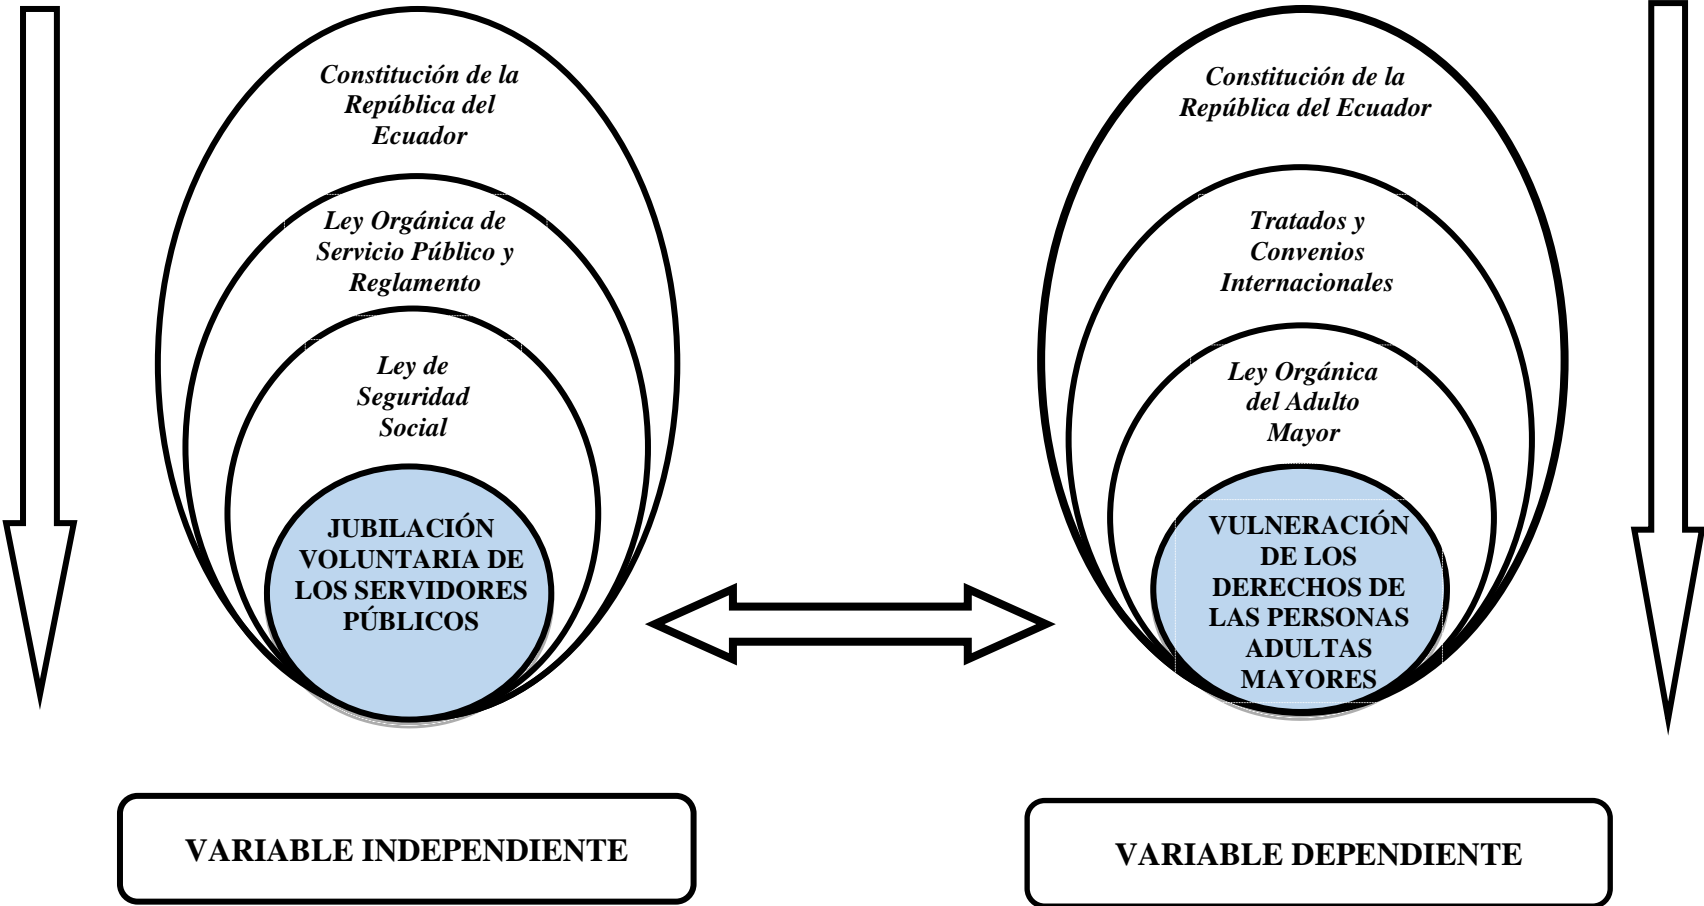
Constitución de la República del Ecuador

Ley Orgánica de Servicio Público y Reglamento

Ley de Seguridad Social

JUBILACIÓN VOLUNTARIA DE LOS SERVIDORES PÚBLICOS

Constitución de la República del Ecuador

Tratados y Convenios Internacionales

Ley Orgánica del Adulto Mayor

VULNERACIÓN DE LOS DERECHOS DE LAS PERSONAS ADULTAS MAYORES

VARIABLE INDEPENDIENTE

VARIABLE DEPENDIENTE